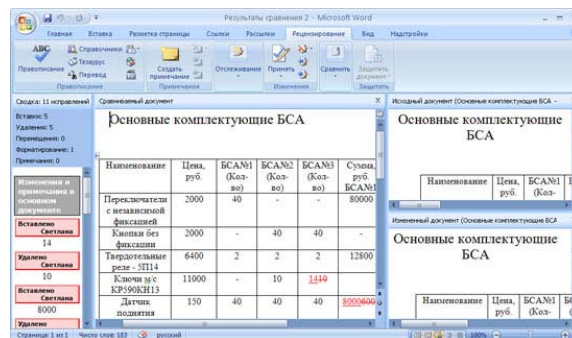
Результаты сравнения 2 - Microsoft Word

Главная Вставка Разметка страницы Ссылки Рассылки Рецензирование Вид Надстройки

Правописание Справочники Тезаурус Перевод Правописание Создать примечание Примечания Отслеживание Принять Изменения Сравнить Защитить документ Защитить

Сводка: 11 исправлений
Вставок: 5
Удалений: 5
Перемещений: 0
Форматирование: 1
Примечаний: 0

Изменения и примечания в основном документе

Вставлено Светлана
14
Удалено Светлана
10
Вставлено Светлана
8000
Удалено

Сравниваемый документ

Основные комплектующие БСА

| Наименование | Цена, руб. | БСА№1 (Кол-во) | БСА№2 (Кол-во) | БСА№3 (Кол-во) | Сумма, руб. БСА№1 |
|---|---|---|---|---|---|
| Переключатели с независимой фиксацией | 2000 | 40 | - | - | 80000 |
| Кнопки без фиксации | 2000 | - | 40 | 40 | - |
| Твердотельные реле - ЗП14 | 6400 | 2 | 2 | 2 | 12800 |
| Ключи м/с КР590КН13 | 11000 | - | 10 | 1410 | - |
| Датчик поднятия | 150 | 40 | 40 | 40 | 80006000 |

Исходный документ (Основные комплектующие БСА -

Основные комплектующие БСА

| Наименование | Цена, руб. | БСА№1 (Кол- |
|---|---|---|

Измененный документ (Основные комплектующие БСА

Основные комплектующие БСА

| Наименование | Цена, руб. | БСА№1 (Кол- |
|---|---|---|

Страница: 1 из 1 Число слов: 183 русский 100%